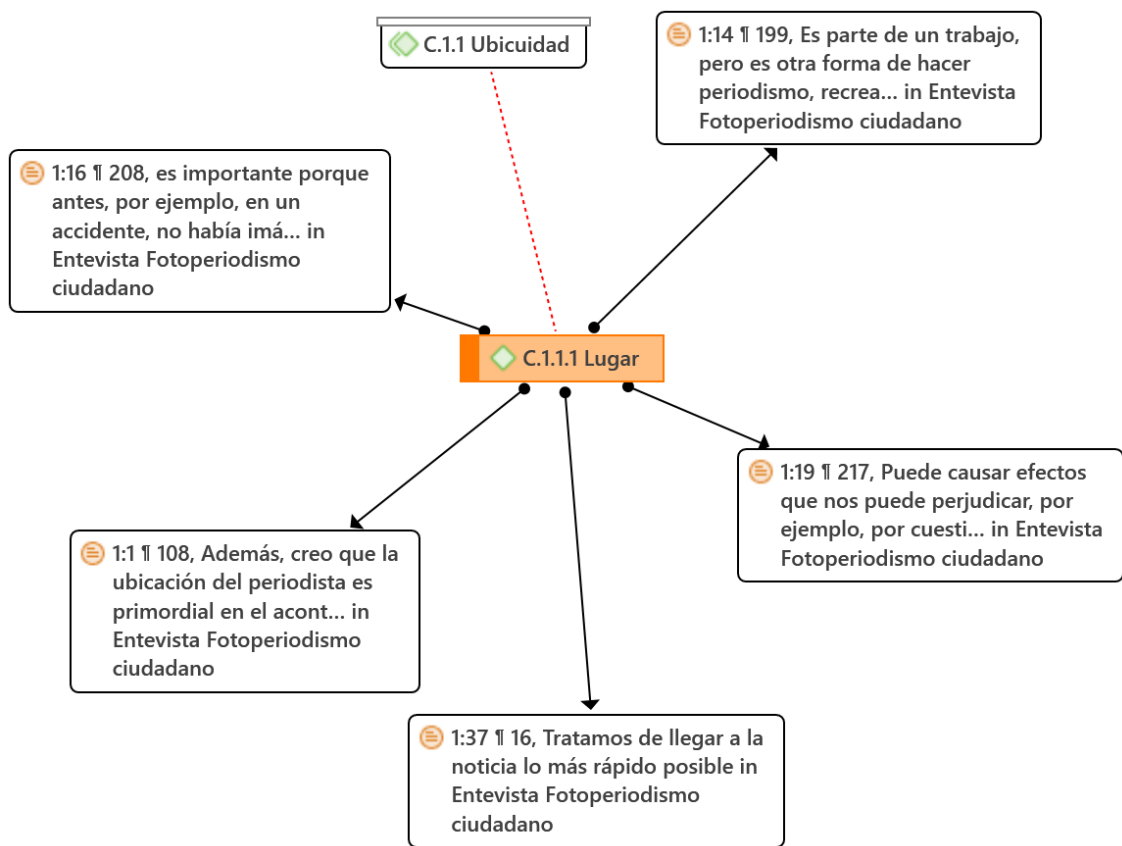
C.1.1 Ubicuidad

1:14 ¶ 199, Es parte de un trabajo, pero es otra forma de hacer periodismo, recrea... in Entevista Fotoperiodismo ciudadano

1:16 ¶ 208, es importante porque antes, por ejemplo, en un accidente, no había imá... in Entevista Fotoperiodismo ciudadano

C.1.1.1 Lugar

1:19 ¶ 217, Puede causar efectos que nos puede perjudicar, por ejemplo, por cuesti... in Entevista Fotoperiodismo ciudadano

1:1 ¶ 108, Además, creo que la ubicación del periodista es primordial en el acont... in Entevista Fotoperiodismo ciudadano

1:37 ¶ 16, Tratamos de llegar a la noticia lo más rápido posible in Entevista Fotoperiodismo ciudadano